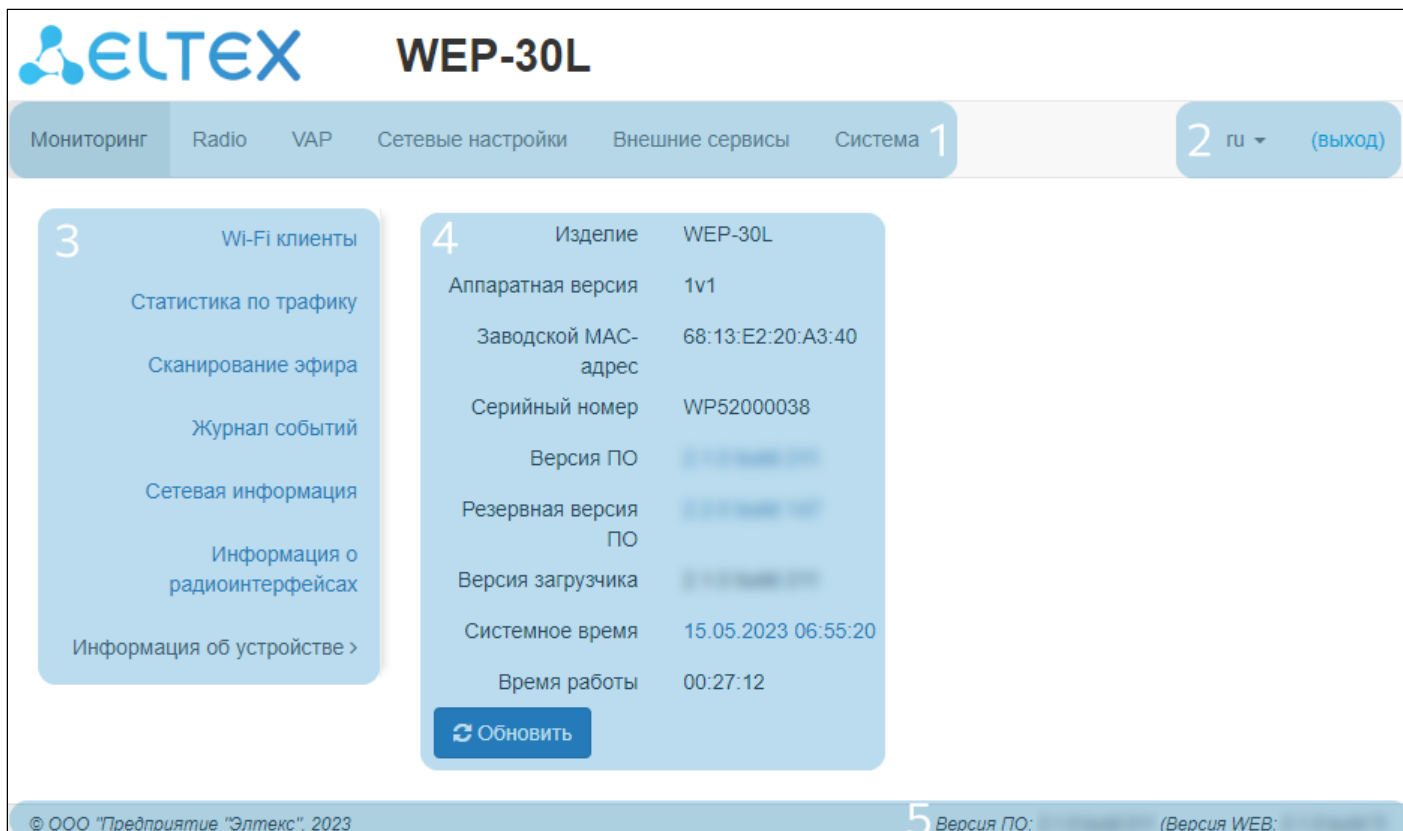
ELTEX WEP-30L

Мониторинг Radio VAP Сетевые настройки Внешние сервисы Система 1

2 ru (выход)

3

Wi-Fi клиенты

Статистика по трафику

Сканирование эфира

Журнал событий

Сетевая информация

Информация о радиоинтерфейсах

Информация об устройстве ›

4

| | |
|---|---|
| Изделие | WEP-30L |
| Аппаратная версия | 1v1 |
| Заводской MAC-адрес | 68:13:E2:20:A3:40 |
| Серийный номер | WP52000038 |
| Версия ПО | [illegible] |
| Резервная версия ПО | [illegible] |
| Версия загрузчика | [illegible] |
| Системное время | 15.05.2023 06:55:20 |
| Время работы | 00:27:12 |

Обновить

© ООО "Предприятие "Элтекс", 2023

5 Версия ПО: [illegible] (Версия WEB: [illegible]